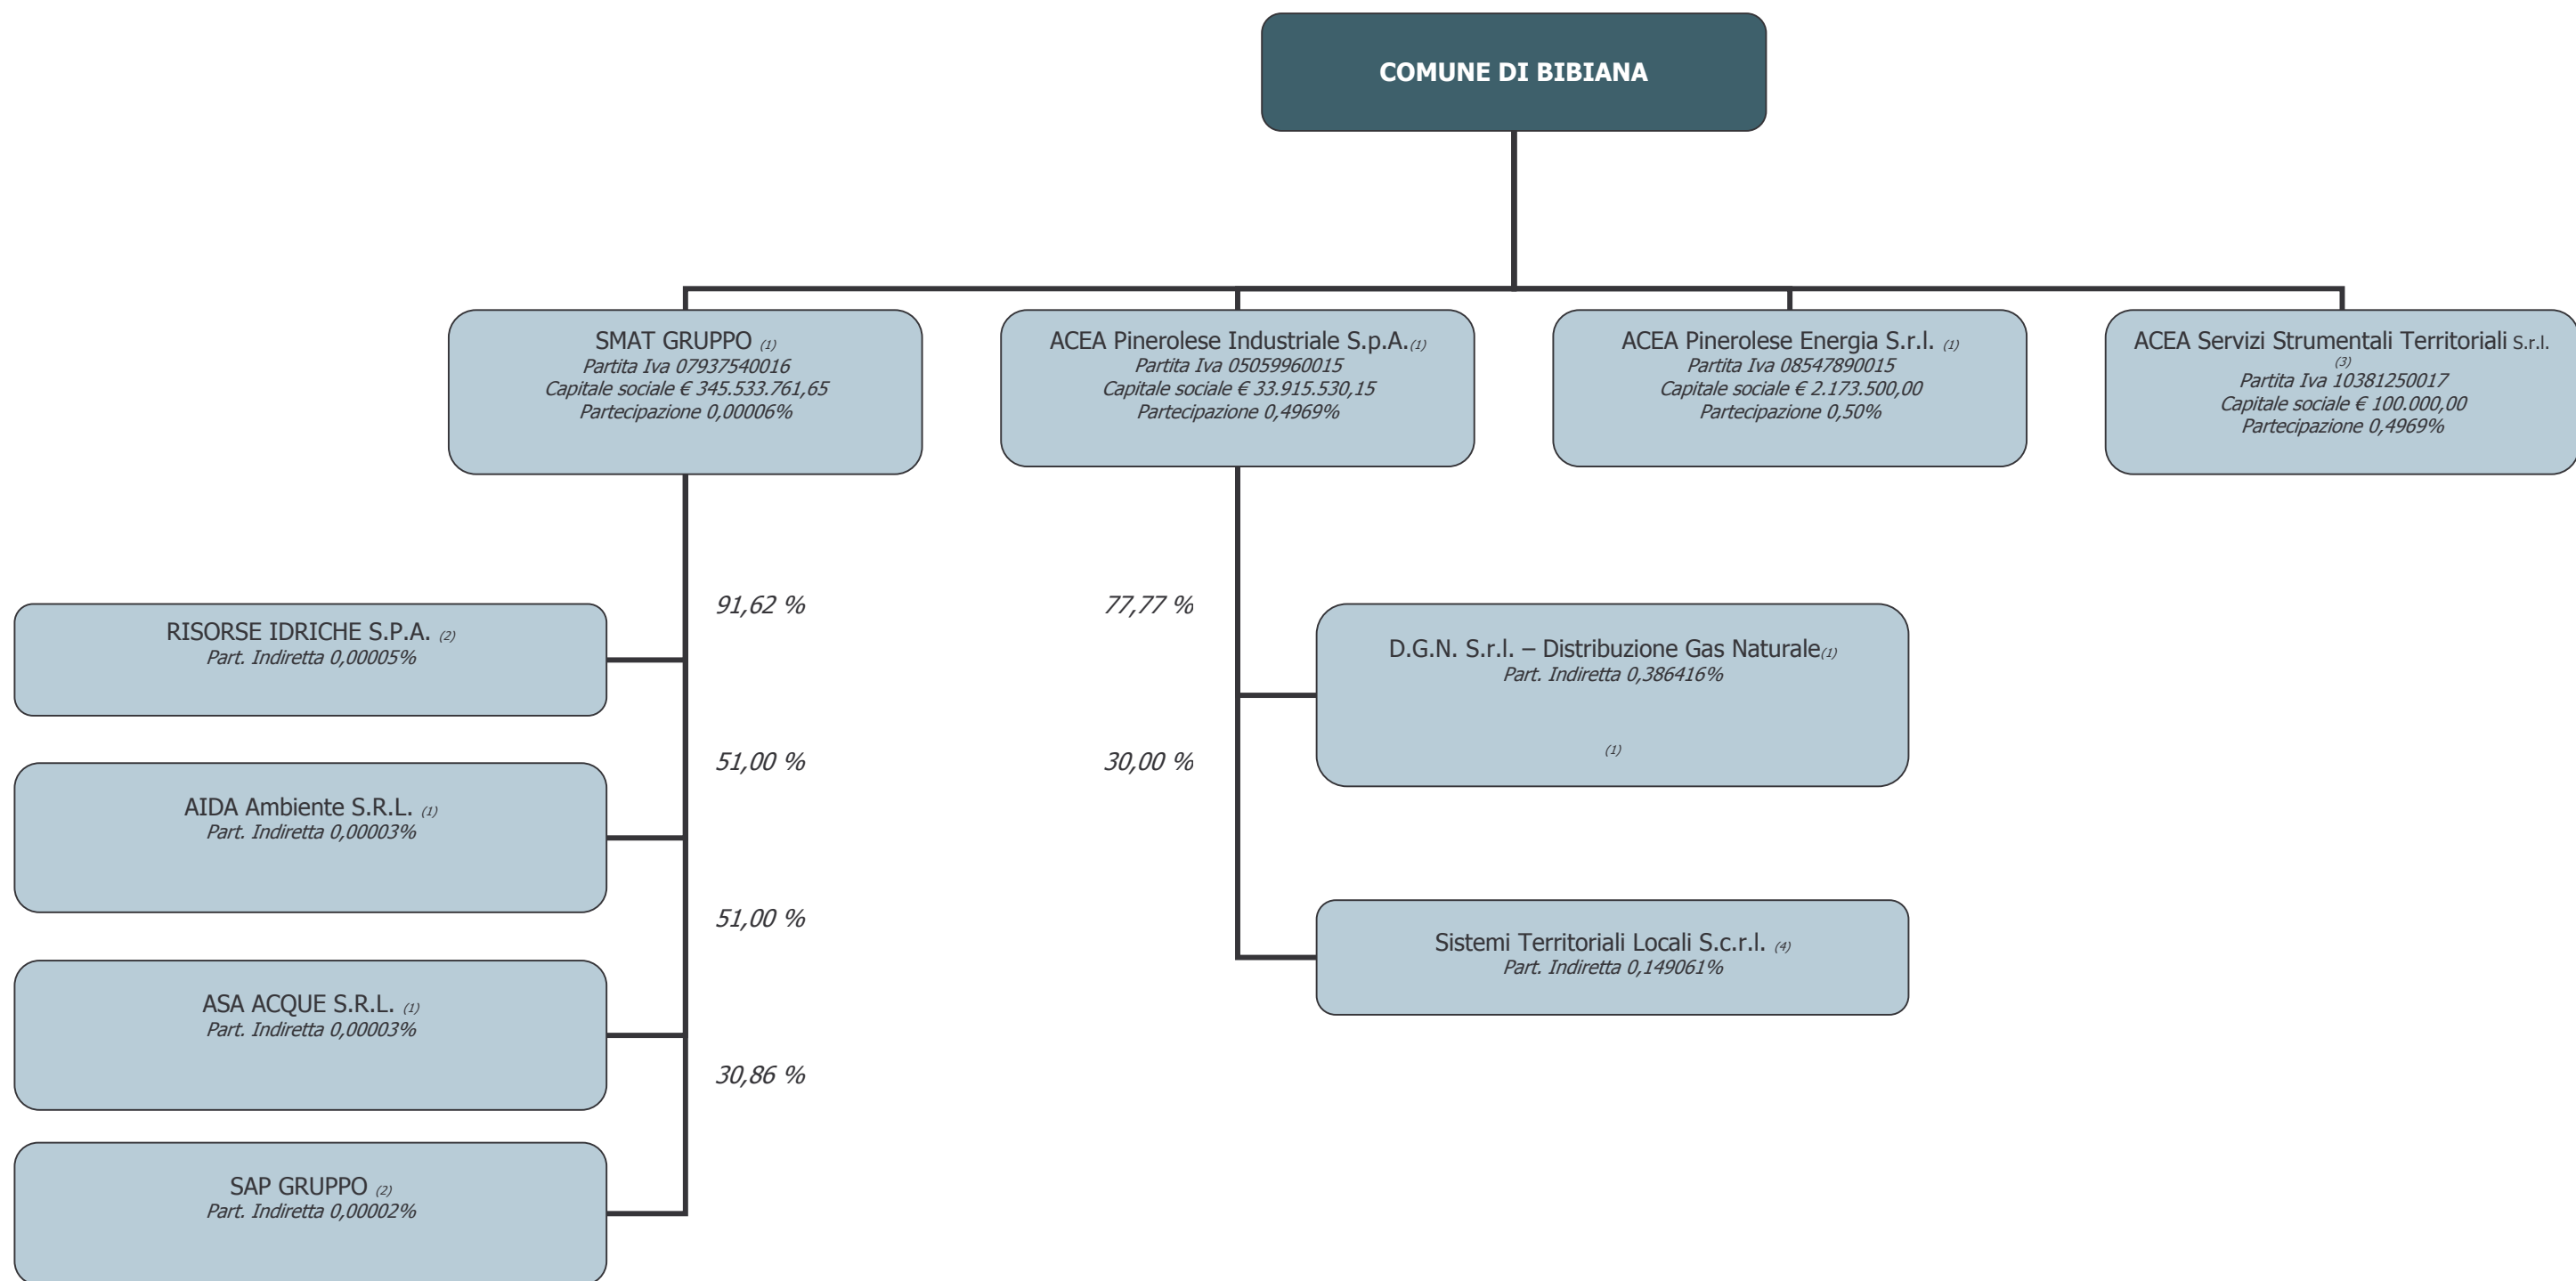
COMUNE DI BIBIANA

SMAT GRUPPO (1)
Partita Iva 07937540016
Capitale sociale € 345.533.761,65
Partecipazione 0,00006%

ACEA Pinerolese Industriale S.p.A.(1)
Partita Iva 05059960015
Capitale sociale € 33.915.530,15
Partecipazione 0,4969%

ACEA Pinerolese Energia S.r.l. (1)
Partita Iva 08547890015
Capitale sociale € 2.173.500,00
Partecipazione 0,50%

ACEA Servizi Strumentali Territoriali S.r.l. (3)
Partita Iva 10381250017
Capitale sociale € 100.000,00
Partecipazione 0,4969%

91,62 %

RISORSE IDRICHE S.P.A. (2)
Part. Indiretta 0,00005%

51,00 %

AIDA Ambiente S.R.L. (1)
Part. Indiretta 0,00003%

51,00 %

ASA ACQUE S.R.L. (1)
Part. Indiretta 0,00003%

30,86 %

SAP GRUPPO (2)
Part. Indiretta 0,00002%

77,77 %

D.G.N. S.r.l. – Distribuzione Gas Naturale(1)
Part. Indiretta 0,386416%
(1)

30,00 %

Sistemi Territoriali Locali S.c.r.l. (4)
Part. Indiretta 0,149061%